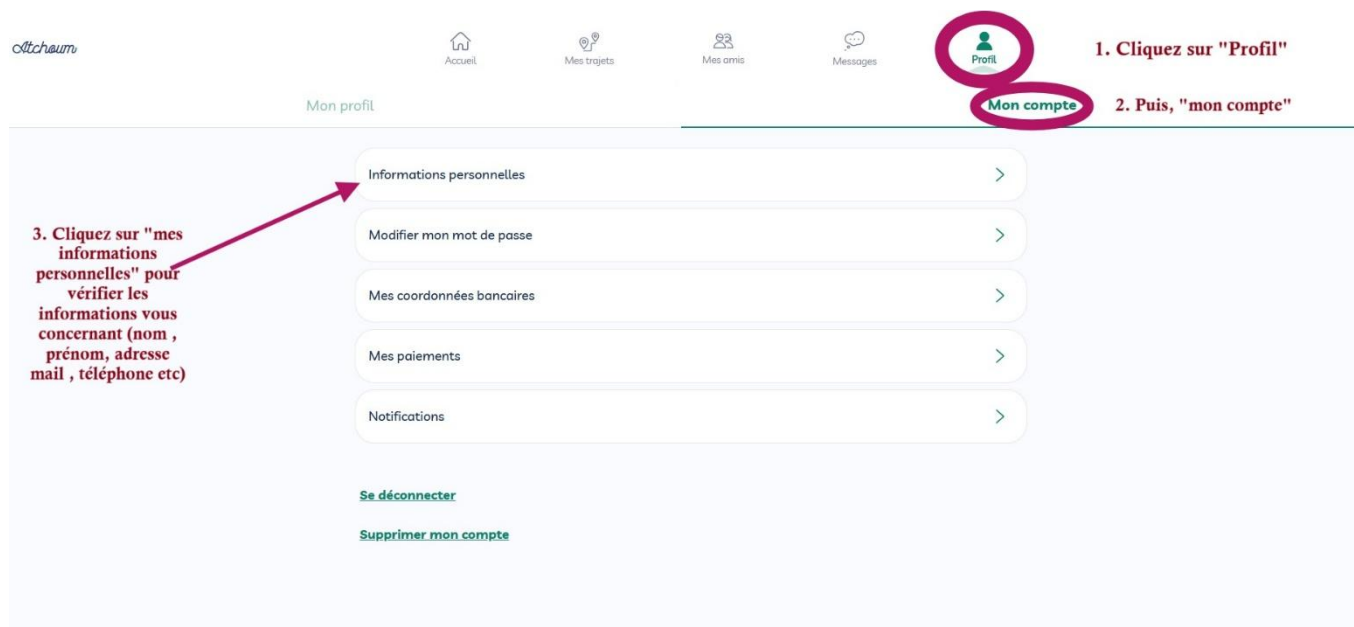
Atchoum

Accueil
Mes trajets
Mes amis
Messages
Profil

1. Cliquez sur "Profil"

Mon profil
Mon compte
2. Puis, "mon compte"

3. Cliquez sur "mes informations personnelles" pour vérifier les informations vous concernant (nom , prénom, adresse mail , téléphone etc)

Informations personnelles
Modifier mon mot de passe
Mes coordonnées bancaires
Mes paiements
Notifications

Se déconnecter

Supprimer mon compte